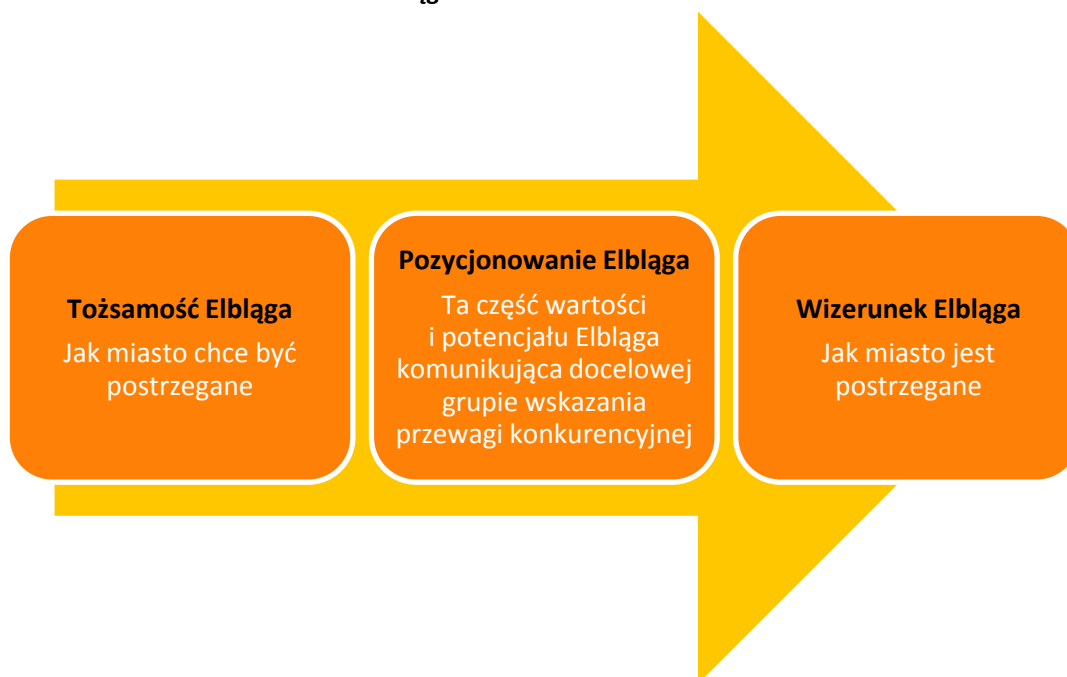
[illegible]

**Tożsamość Elbląga**
Jak miasto chce być postrzegane

**Pozycjonowanie Elbląga**
Ta część wartości i potencjału Elbląga komunikująca docelowej grupie wskazania przewagi konkurencyjnej

**Wizerunek Elbląga**
Jak miasto jest postrzegane